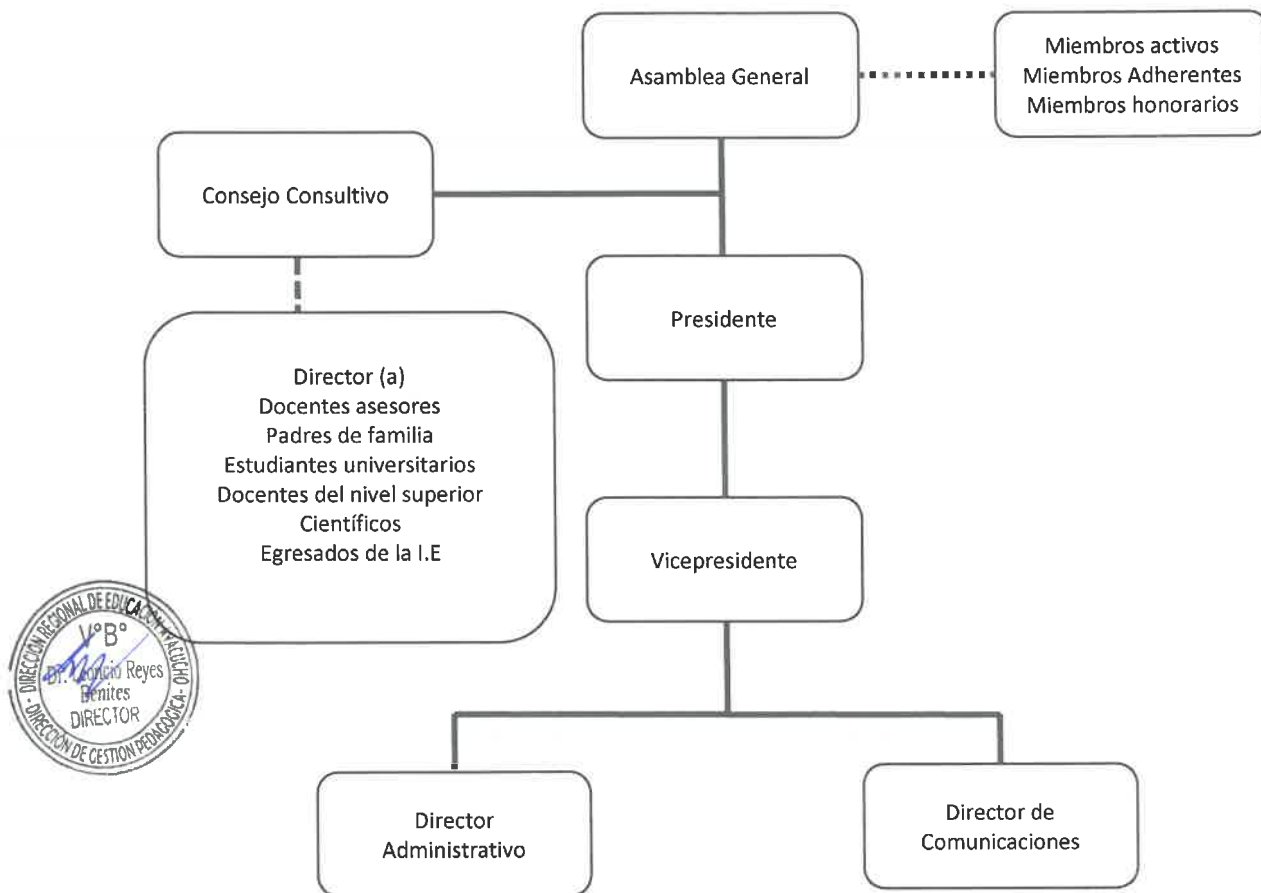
Asamblea General

Miembros activos
Miembros Adherentes
Miembros honorarios

Consejo Consultivo

Presidente

Director (a)
Docentes asesores
Padres de familia
Estudiantes universitarios
Docentes del nivel superior
Científicos
Egresados de la I.E

Vicepresidente

DIRECCIÓN REGIONAL DE EDUCACIÓN AYACUCHO
V°B°
Dr. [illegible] Reyes Benites
DIRECTOR
DIRECCIÓN DE GESTIÓN PEDAGÓGICA

Director Administrativo

Director de Comunicaciones